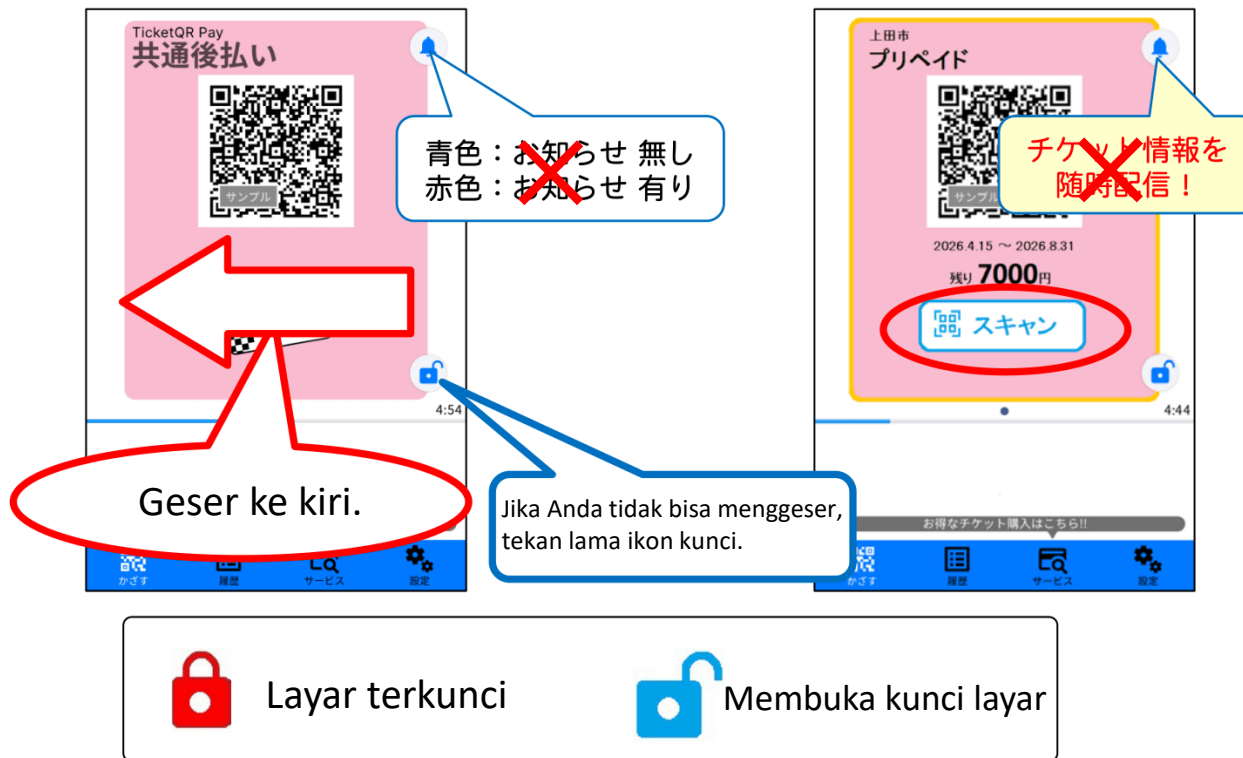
TicketQR Pay
共通後払い

サンプル

青色：お知らせ 無し
赤色：お知らせ 有り

4:54

Geser ke kiri.

Jika Anda tidak bisa menggeser, tekan lama ikon kunci.

かざす 履歴 サービス 設定

上田市
プリペイド

サンプル

チケット情報を随時配信！

2026.4.15 〜 2026.8.31
残り 7000円

スキャン

4:44

お得なチケット購入はこちら!!

かざす 履歴 サービス 設定

Layar terkunci

Membuka kunci layar